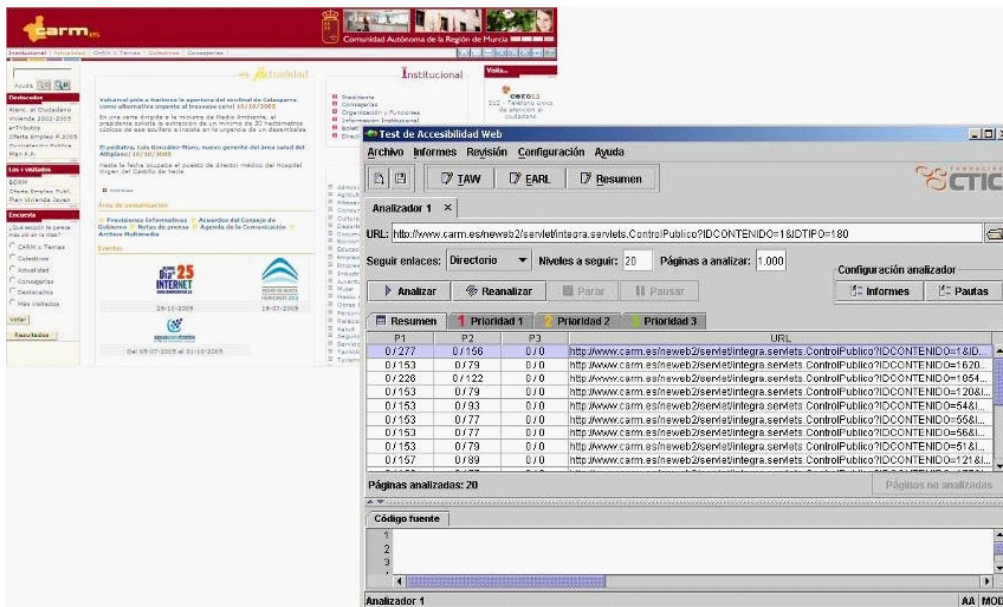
carm.es

Comunidad Autónoma de la Región de Murcia

Institucional | Actualidad | CARM X Temas | Colectivos | Consejerías

es Actualidad

Institucional

Destacados

Los + visitados

Encuesta

¿Qué sección le parece más útil en la Web?

CARM x Temas
Colectivos
Actualidad
Consejerías
Destacados
Más visitados

Votar

Resultados

Presidente
Consejerías
Organización y Funciones
Información Institucional

Área de comunicación

Eventos

Día 25 INTERNET

29-10-2005

Test de Accesibilidad Web

Archivo Informes Revisión Configuración Ayuda

TAW EARL Resumen

CTIC

Analizador 1 ×

URL: http://www.carm.es/neweb2/servlet/integra.servlets.ControlPublico?IDCONTENIDO=1&IDTIPO=180

Seguir enlaces: Directorio Niveles a seguir: 20 Páginas a analizar: 1.000

Configuración analizador

Analizar Reanalizar Parar Pausar

Informes Pautas

Resumen | Prioridad 1 | Prioridad 2 | Prioridad 3

| P1 | P2 | P3 | URL |
|---|---|---|---|
| 0 / 277 | 0 / 156 | 0 / 0 | http://www.carm.es/neweb2/servlet/integra.servlets.ControlPublico?IDCONTENIDO=1&ID... |
| 0 / 153 | 0 / 79 | 0 / 0 | http://www.carm.es/neweb2/servlet/integra.servlets.ControlPublico?IDCONTENIDO=1620... |
| 0 / 228 | 0 / 122 | 0 / 0 | http://www.carm.es/neweb2/servlet/integra.servlets.ControlPublico?IDCONTENIDO=1054... |
| 0 / 153 | 0 / 79 | 0 / 0 | http://www.carm.es/neweb2/servlet/integra.servlets.ControlPublico?IDCONTENIDO=120&I... |
| 0 / 153 | 0 / 93 | 0 / 0 | http://www.carm.es/neweb2/servlet/integra.servlets.ControlPublico?IDCONTENIDO=54&I... |
| 0 / 153 | 0 / 77 | 0 / 0 | http://www.carm.es/neweb2/servlet/integra.servlets.ControlPublico?IDCONTENIDO=55&I... |
| 0 / 153 | 0 / 77 | 0 / 0 | http://www.carm.es/neweb2/servlet/integra.servlets.ControlPublico?IDCONTENIDO=56&I... |
| 0 / 153 | 0 / 79 | 0 / 0 | http://www.carm.es/neweb2/servlet/integra.servlets.ControlPublico?IDCONTENIDO=51&I... |
| 0 / 157 | 0 / 89 | 0 / 0 | http://www.carm.es/neweb2/servlet/integra.servlets.ControlPublico?IDCONTENIDO=121&I... |

Páginas analizadas: 20

Páginas no analizadas

Código fuente

1
2
3

Analizador 1

AA MOD